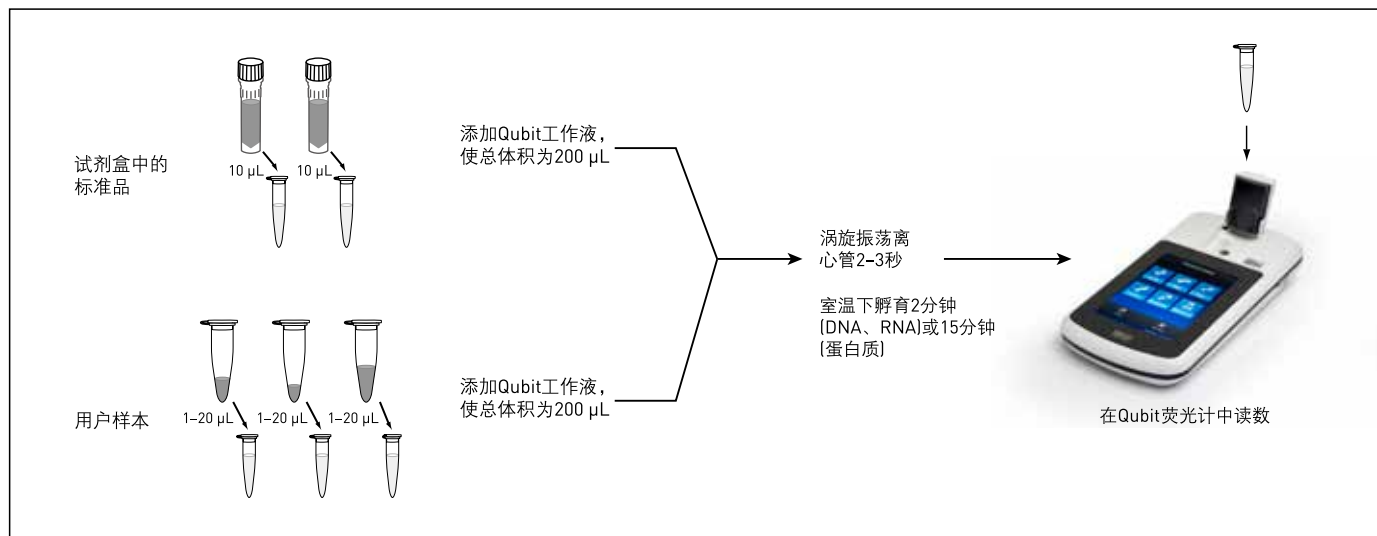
试剂盒中的标准品

10 µL 10 µL

添加Qubit工作液，使总体积为200 µL

用户样本

1–20 µL 1–20 µL 1–20 µL

添加Qubit工作液，使总体积为200 µL

涡旋振荡离心管2–3秒

室温下孵育2分钟（DNA、RNA）或15分钟（蛋白质）

在Qubit荧光计中读数